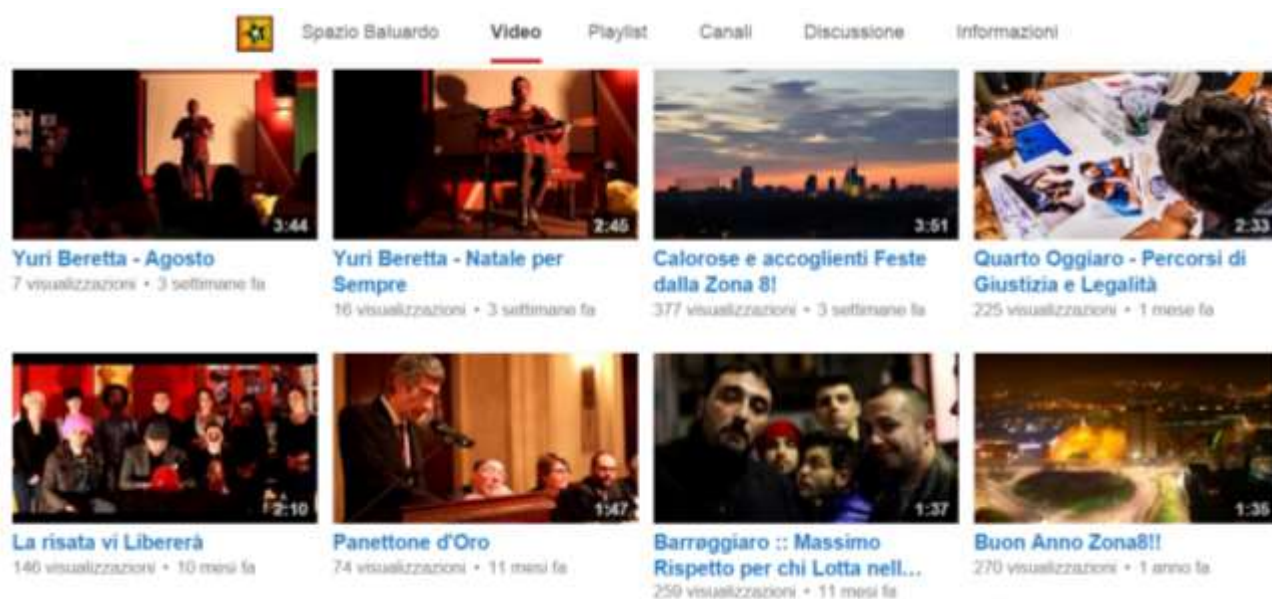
Spazio Baluardo Video Playlist Canali Discussione Informazioni

3:44
Yuri Beretta - Agosto
7 visualizzazioni • 3 settimane fa

2:45
Yuri Beretta - Natale per Sempre
16 visualizzazioni • 3 settimane fa

3:51
Calorose e accoglienti Feste dalla Zona 8!
377 visualizzazioni • 3 settimane fa

2:33
Quarto Oggiaro - Percorsi di Giustizia e Legalità
225 visualizzazioni • 1 mese fa

2:10
La risata vi Libererà
146 visualizzazioni • 10 mesi fa

1:47
Panettone d'Oro
74 visualizzazioni • 11 mesi fa

1:37
Barrøggiaro :: Massimo Rispetto per chi Lotta nell...
259 visualizzazioni • 11 mesi fa

1:36
Buon Anno Zona8!!
270 visualizzazioni • 1 anno fa